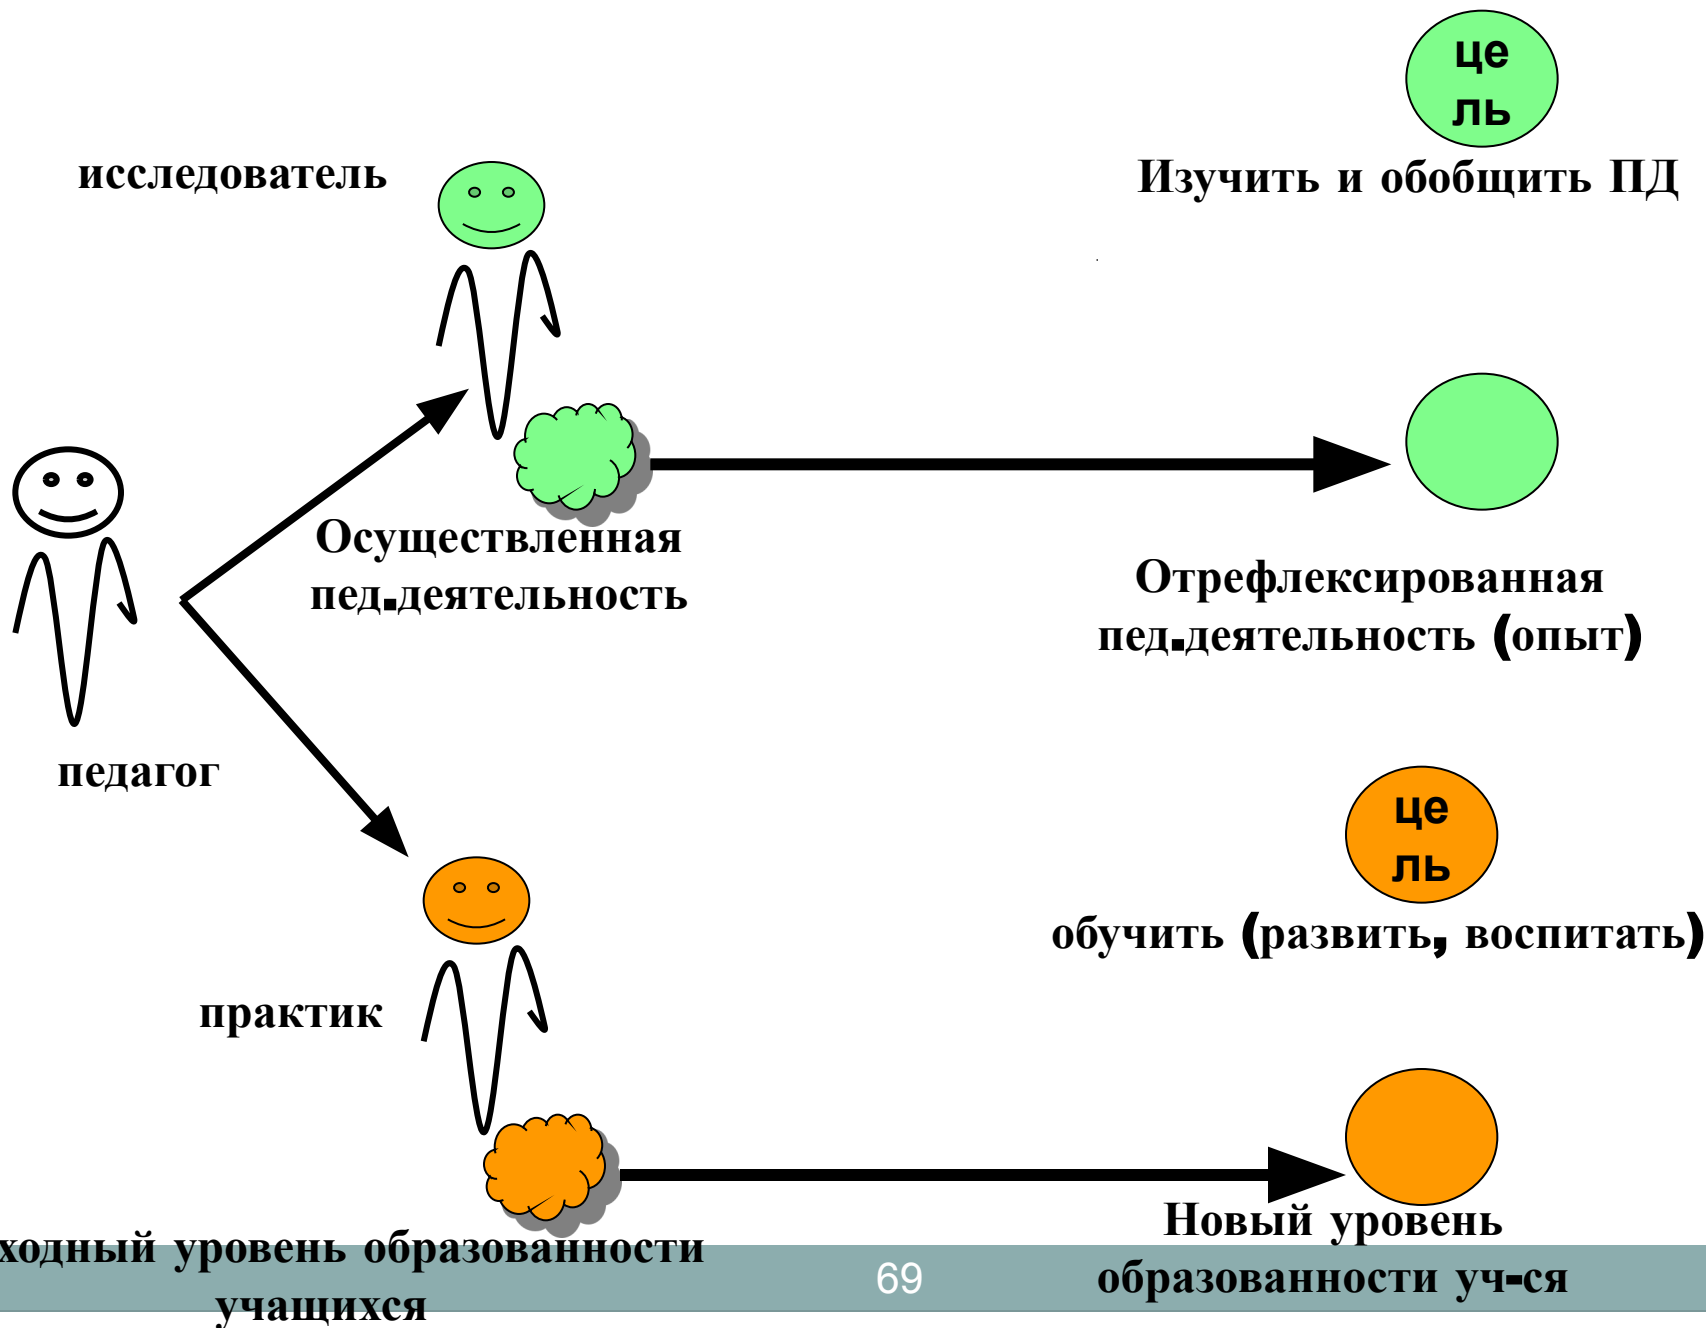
це
ль

исследователь

Изучить и обобщить ПД

Осуществленная пед.деятельность

Отрефлексированная пед.деятельность (опыт)

педагог

це
ль

обучить (развить, воспитать)

практик

ходный уровень образованности учащихся

69

Новый уровень образованности уч-ся